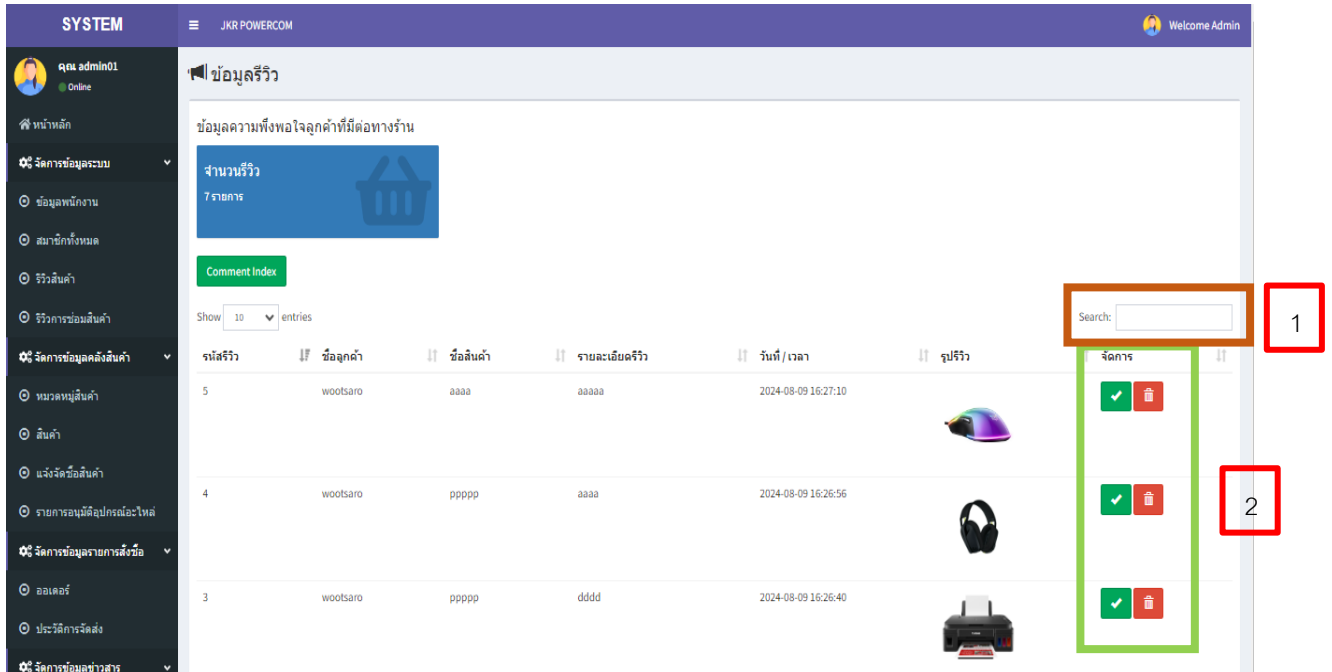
SYSTEM

≡ JKR POWERCOM

Welcome Admin

คุณ admin01
Online

หน้าหลัก

จัดการข้อมูลระบบ

ข้อมูลพนักงาน

สมาชิกทั้งหมด

รีวิวสินค้า

รีวิวการซ่อมสินค้า

จัดการข้อมูลคลังสินค้า

หมวดหมู่สินค้า

สินค้า

แจ้งจัดซื้อสินค้า

รายการอนุมัติอุปกรณ์อะไหล่

จัดการข้อมูลรายการสั่งซื้อ

ออเดอร์

ประวัติการจัดส่ง

จัดการข้อมูลข่าวสาร

ข้อมูลรีวิว

ข้อมูลความพึงพอใจลูกค้าที่มีต่อทางร้าน

จำนวนรีวิว
7 รายการ

Comment Index

Show 10 entries

Search:

1

2

| รหัสรีวิว | ชื่อลูกค้า | ชื่อสินค้า | รายละเอียดรีวิว | วันที่ / เวลา | รูปรีวิว | จัดการ |
|---|---|---|---|---|---|---|
| 5 | wootsaro | aaaa | aaaaa | 2024-08-09 16:27:10 | | |
| 4 | wootsaro | ppppp | aaaa | 2024-08-09 16:26:56 | | |
| 3 | wootsaro | ppppp | dddd | 2024-08-09 16:26:40 | | |